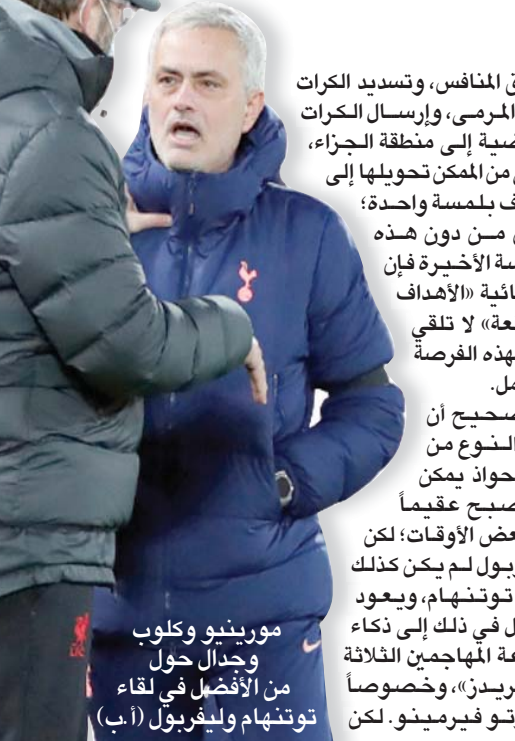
ق المنافس، وتسديد الكرات المرمى، وإرسال الكرات ضية إلى منطقة الجزاء، من الممكن تحويلها إلى ف بلمسة واحدة؛ مـن دون هـذه سة الأخيرة فإن ائية «الأهداف عة» لا تلقي هذه الفرصة مل.

صحيح أن النوع من حواذ يمكن صبح عقيماً عض الأوقات؛ لكن بول لم يكن كذلك توتنهام، ويعود ل في ذلك إلى ذكاء عة المهاجمين الثلاثة ريدز»، وخصوصاً تو فيرمينو. لكن

مورينيو وكلوب وجدال حول من الأفضل في لقاء توتنهام وليفربول (أ.ب)